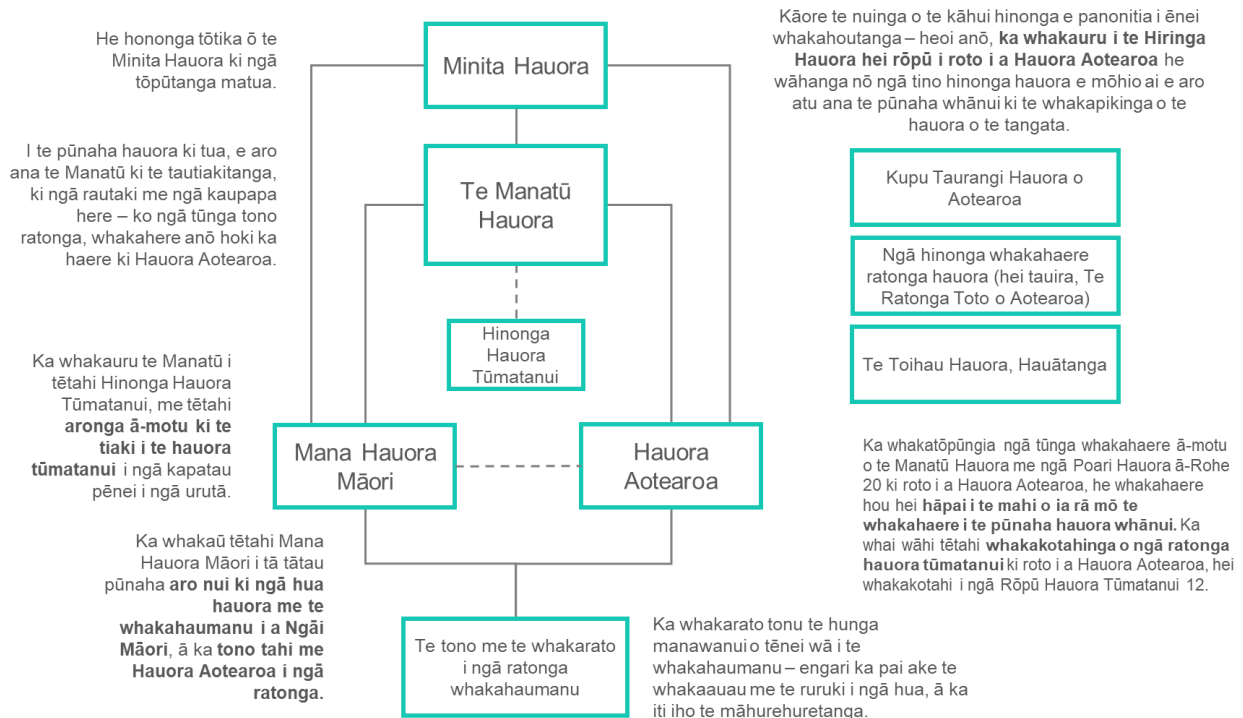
He hononga tōtika ō te Minita Hauora ki ngā tōpūtanga matua.

Minita Hauora

Kāore te nuinga o te kāhui hinonga e panonitia i ēnei whakahoutanga – heoi anō, **ka whakauru i te Hiringa Hauora hei rōpū i roto i a Hauora Aotearoa** he wāhanga nō ngā tino hinonga hauora e mōhio ai e aro atu ana te pūnaha whānui ki te whakapikinga o te hauora o te tangata.

I te pūnaha hauora ki tua, e aro ana te Manatū ki te tautiakitanga, ki ngā rautaki me ngā kaupapa here – ko ngā tūnga tono ratonga, whakahere anō hoki ka haere ki Hauora Aotearoa.

Te Manatū Hauora

Kupu Taurangi Hauora o Aotearoa

Ngā hinonga whakahaere ratonga hauora (hei tauira, Te Ratonga Toto o Aotearoa)

Hinonga Hauora Tūmatanui

Te Toihau Hauora, Hauātanga

Ka whakauru te Manatū i tētahi Hinonga Hauora Tūmatanui, me tētahi **aronga ā-motu ki te tiaki i te hauora tūmatanui** i ngā kapatau pēnei i ngā urutā.

Mana Hauora Māori

Hauora Aotearoa

Ka whakatōpūngia ngā tūnga whakahaere ā-motu o te Manatū Hauora me ngā Poari Hauora ā-Rohe 20 ki roto i a Hauora Aotearoa, he whakahaere hou hei **hāpai i te mahi o ia rā mō te whakahaere i te pūnaha hauora whānui.** Ka whai wāhi tētahi **whakakotahinga o ngā ratonga hauora tūmatanui** ki roto i a Hauora Aotearoa, hei whakakotahi i ngā Rōpū Hauora Tūmatanui 12.

Ka whakaū tētahi Mana Hauora Māori i tā tātau pūnaha **aro nui ki ngā hua hauora me te whakahaumanu i a Ngāi Māori**, ā ka **tono tahi me Hauora Aotearoa i ngā ratonga.**

Te tono me te whakarato i ngā ratonga whakahaumanu

Ka whakarato tonu te hunga manawanui o tēnei wā i te whakahaumanu – engari ka pai ake te whakaauau me te ruruki i ngā hua, ā ka iti iho te māhurehuretanga.